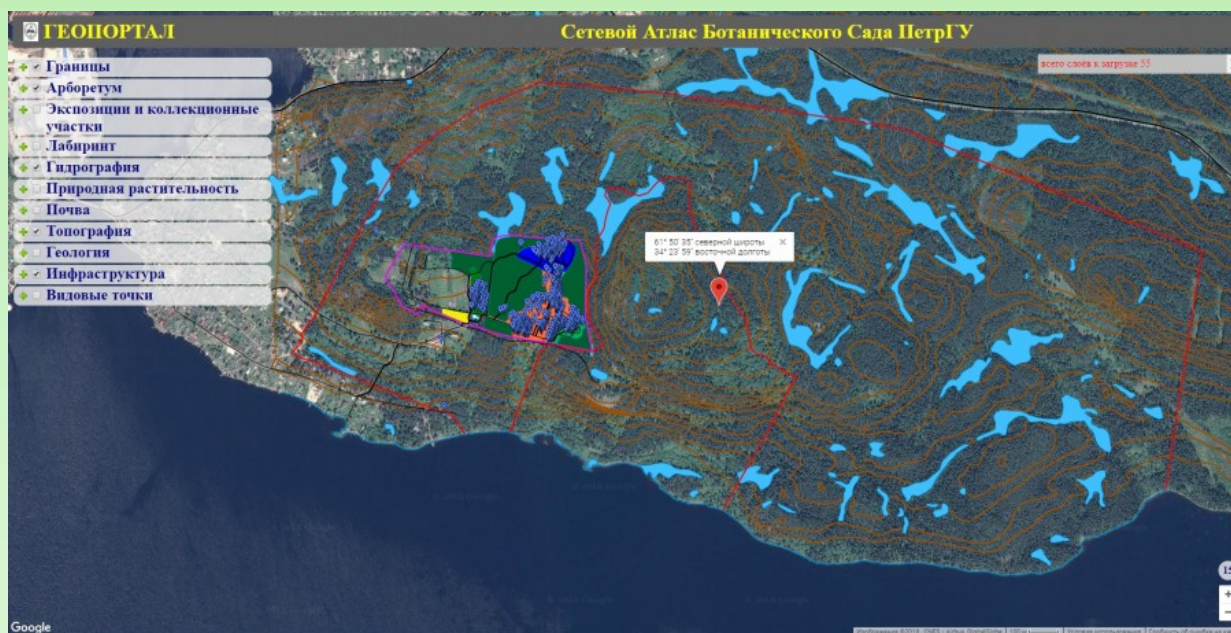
ГЕОПОРТАЛ

Сетевой Атлас Ботанического Сада ПетрГУ

всего слоёв к загрузке 55

Границы
Арборетум
Экспозиции и коллекционные участки
Лабиринт
Гидрография
Природная растительность
Почва
Топография
Геология
Инфраструктура
Видовые точки

61° 50' 35" северной широты
34° 23' 59" восточной долготы
×

Google